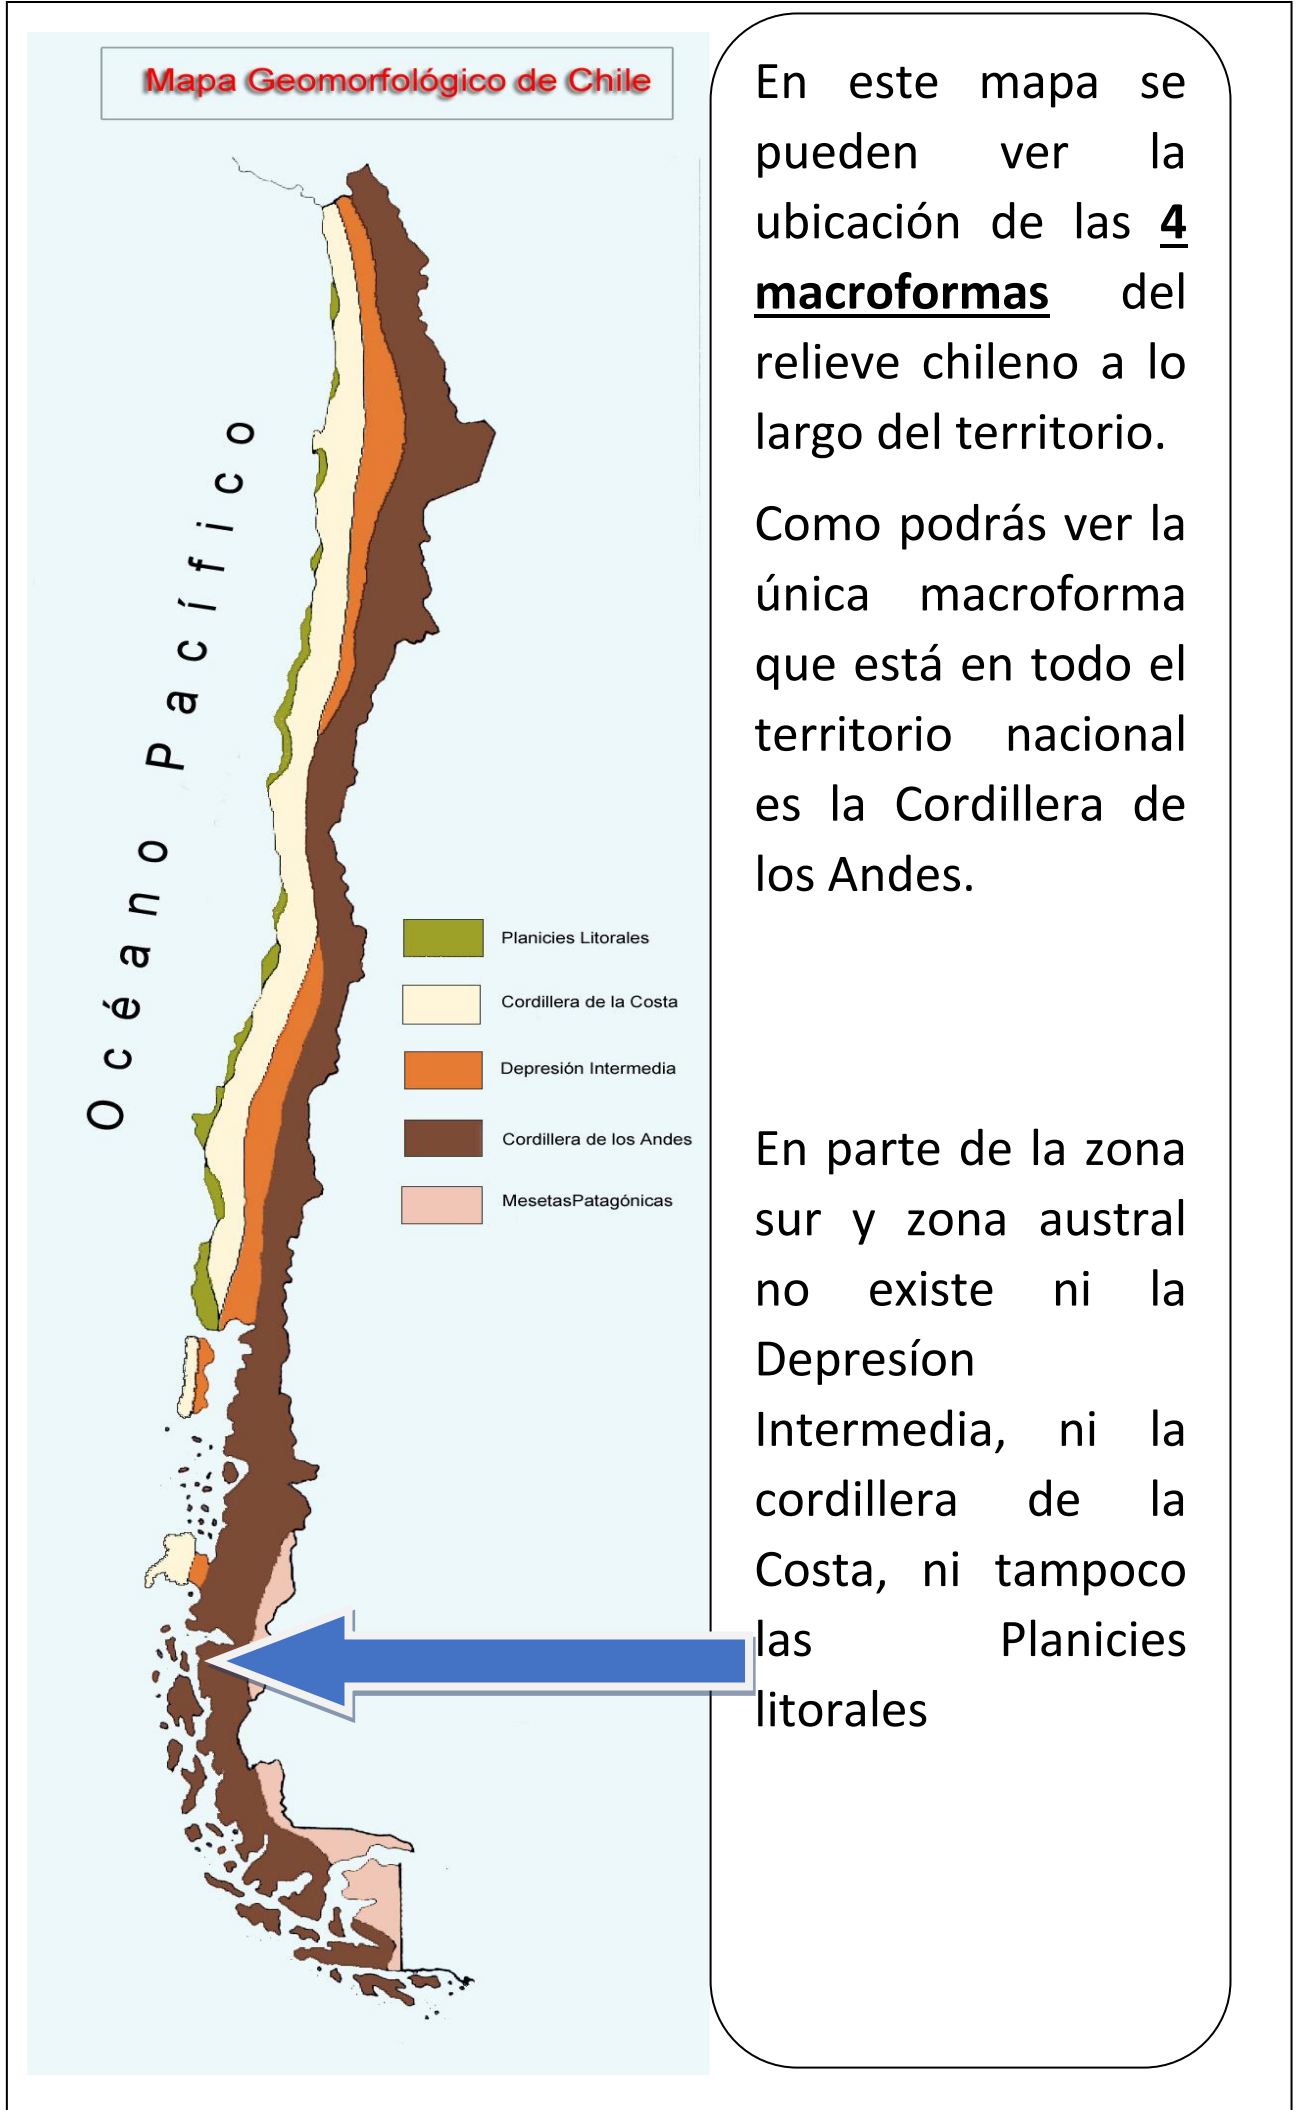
Mapa Geomorfológico de Chile

Océano Pacífico

Planicies Litorales

Cordillera de la Costa

Depresión Intermedia

Cordillera de los Andes

MesetasPatagónicas

En este mapa se pueden ver la ubicación de las **4 macroformas** del relieve chileno a lo largo del territorio.

Como podrás ver la única macroforma que está en todo el territorio nacional es la Cordillera de los Andes.

En parte de la zona sur y zona austral no existe ni la Depresíon Intermedia, ni la cordillera de la Costa, ni tampoco las Planicies litorales